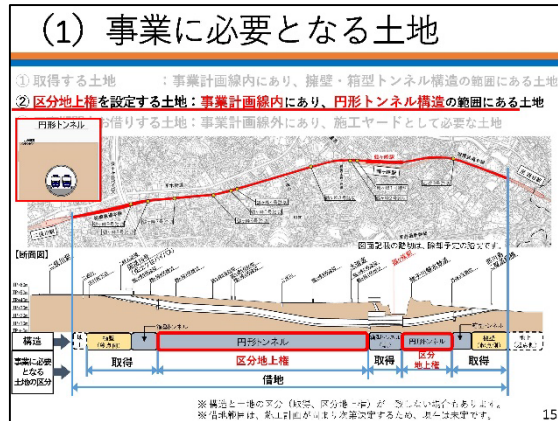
（1）事業に必要となる土地

① 取得する土地　　：事業計画線内にあり、擁壁・箱型トンネル構造の範囲にある土地

② 区分地上権を設定する土地：事業計画線内にあり、円形トンネル構造の範囲にある土地

③ 借りする土地：事業計画線外にあり、施工ヤードとして必要な土地

円形トンネル

図面記載の範囲は、除外予定の為です。

【断面図】

構造

円形トンネル

円形トンネル

事業に必要となる土地の区分

取得

区分地上権

取得

区分地上権

取得

借地

※構造と土地の区分（取得、区分地上権）が一致しない場合もあります。
※借地範囲は、施工計画が固まり次第確定するため、現在は未定です。

15